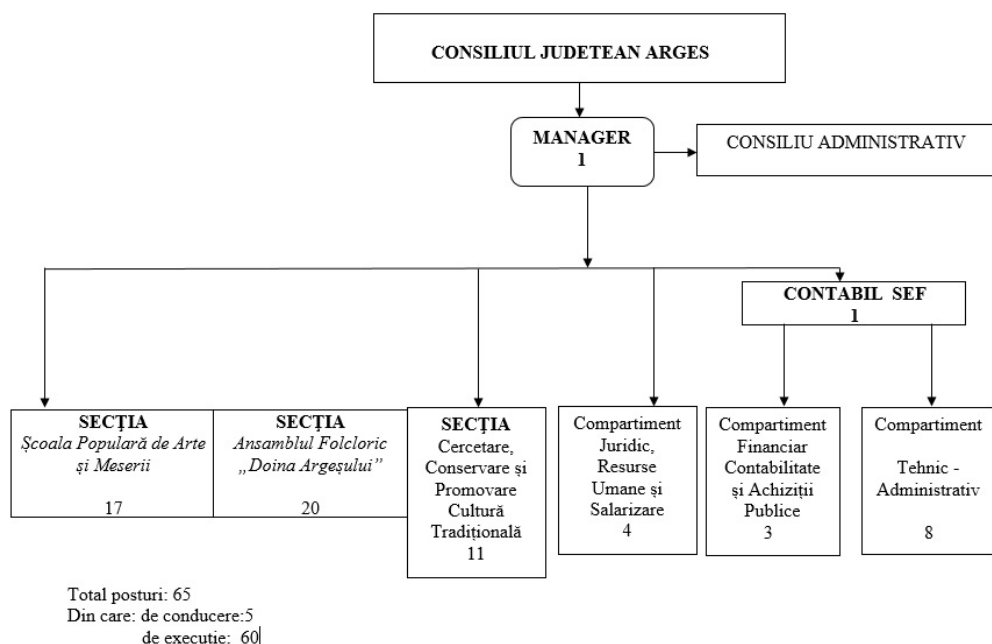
CONSILIUL JUDETEAN ARGES

MANAGER
1

CONSILIU ADMINISTRATIV

CONTABIL SEF
1

SECȚIA
Școala Populară de Arte și Meserii
17

SECȚIA
Ansamblul Folcloric „Doina Argeșului"
20

SECȚIA
Cercetare, Conservare și Promovare Cultură Tradițională
11

Compartiment Juridic, Resurse Umane și Salarizare
4

Compartiment Financiar Contabilitate și Achiziții Publice
3

Compartiment
Tehnic - Administrativ
8

Total posturi: 65
Din care: de conducere:5
de execuție: 60